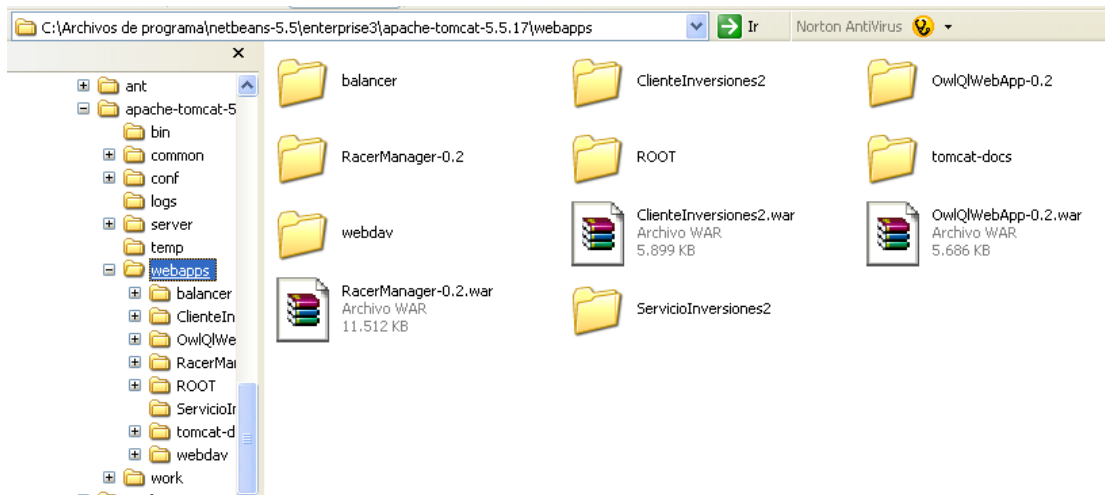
C:\Archivos de programa\netbeans-5.5\enterprise3\apache-tomcat-5.5.17\webapps
Ir
Norton AntiVirus

×

ant
apache-tomcat-5
bin
common
conf
logs
server
temp
webapps
balancer
ClienteIn
OwlQlWe
RacerMai
ROOT
ServicioIr
tomcat-d
webdav
work

balancer
ClienteInversiones2
OwlQlWebApp-0.2
RacerManager-0.2
ROOT
tomcat-docs
webdav
ClienteInversiones2.war
Archivo WAR
5.899 KB
OwlQlWebApp-0.2.war
Archivo WAR
5.686 KB
RacerManager-0.2.war
Archivo WAR
11.512 KB
ServicioInversiones2